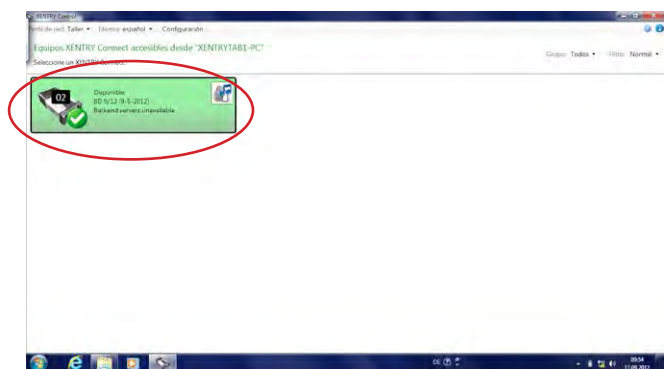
XENTRY Control

Perfil de red: Taller ▾ Idioma: español ▾ Configuración

Equipos XENTRY Connect accesibles desde "XENTRYTAB1-PC"

Seleccione un XENTRY Connect.

Grupo: Todos ▾ Filtro: Normal ▾

02

Disponible
(ID 9/12 (9-5-2012)
Backend servers unavailable

DE

09:54
17.09.2012